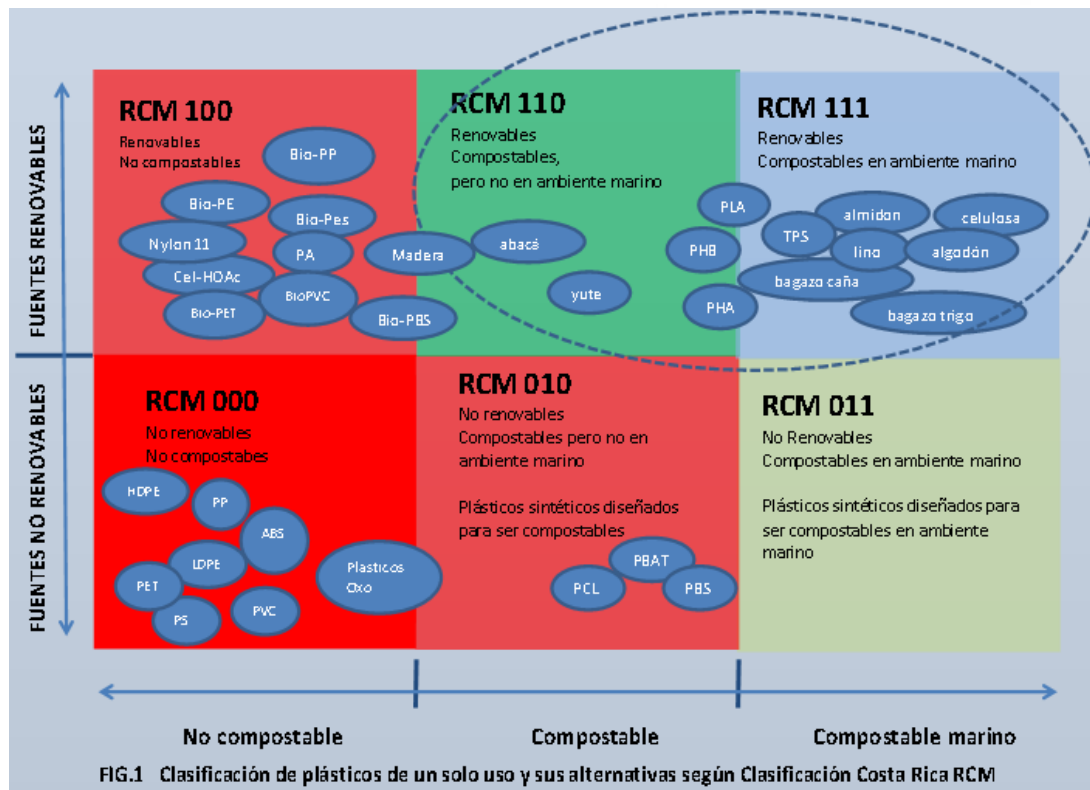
FUENTES RENOVABLES

FUENTES NO RENOVABLES

RCM 100
Renovables
No compostables

Bio-PP
Bio-PE
Bio-Pes
Nylon 11
PA
Cel-HOAc
BioPVC
Bio-PET
Bio-PBS
Madera

RCM 110
Renovables
Compostables,
pero no en ambiente marino

abacá
yute

RCM 111
Renovables
Compostables en ambiente marino

PLA
PHB
PHA
TPS
almidon
celulosa
lino
algodón
bagazo caña
bagazo trigo

RCM 000
No renovables
No compostabes

HDPE
PP
ABS
LDPE
PET
PS
PVC
Plasticos Oxo

RCM 010
No renovables
Compostables pero no en ambiente marino

Plásticos sintéticos diseñados para ser compostables

PBAT
PCL
PBS

RCM 011
No Renovables
Compostables en ambiente marino

Plásticos sintéticos diseñados para ser compostables en ambiente marino

No compostable
Compostable
Compostable marino

FIG.1 Clasificación de plásticos de un solo uso y sus alternativas según Clasificación Costa Rica RCM